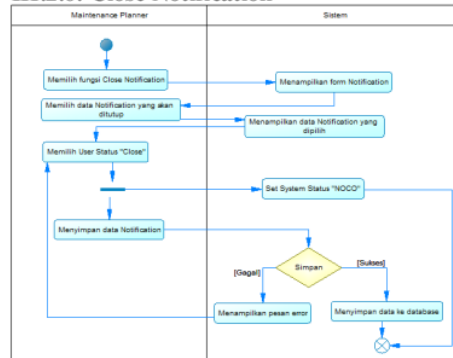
Maintenance Planner

Sistem

Memilih fungsi Close Notification

Menampilkan form Notification

Memilih data Notification yang akan ditutup

Menampilkan data Notification yang dipilih

Memilih User Status "Close"

Set System Status "NOCO"

Menyimpan data Notification

Simpan

[Gagal]

[Sukses]

Menampilkan pesan error

Menyimpan data ke database